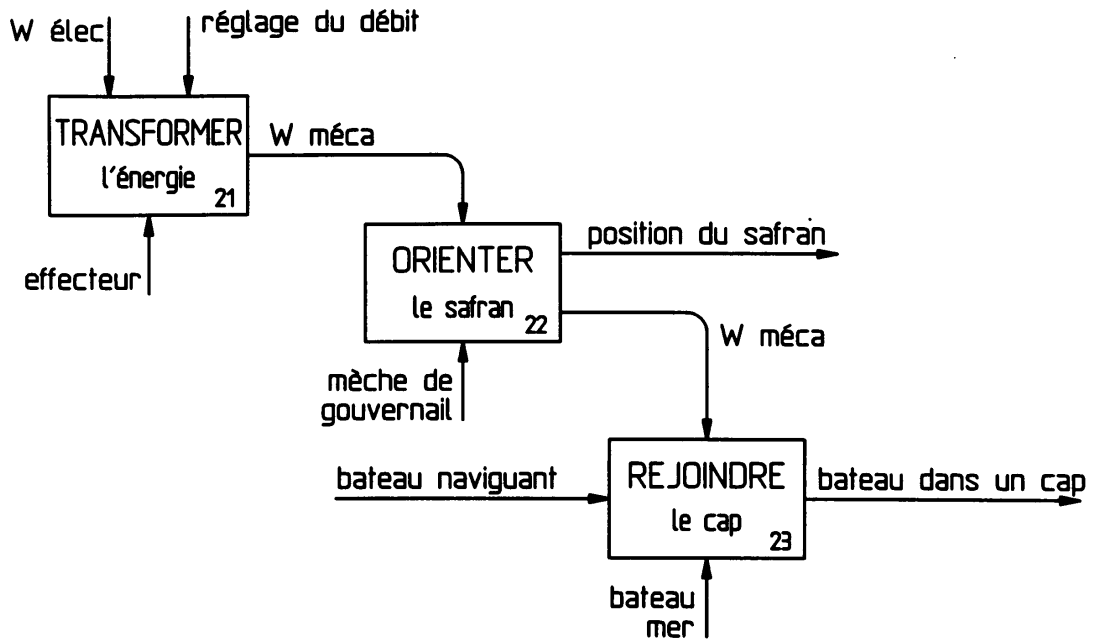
W élec

réglage du débit

TRANSFORMER
l'énergie
21

W méca

effecteur

ORIENTER
le safran
22

position du safran

W méca

mèche de gouvernail

bateau naviguant

REJOINDRE
le cap
23

bateau dans un cap

bateau
mer